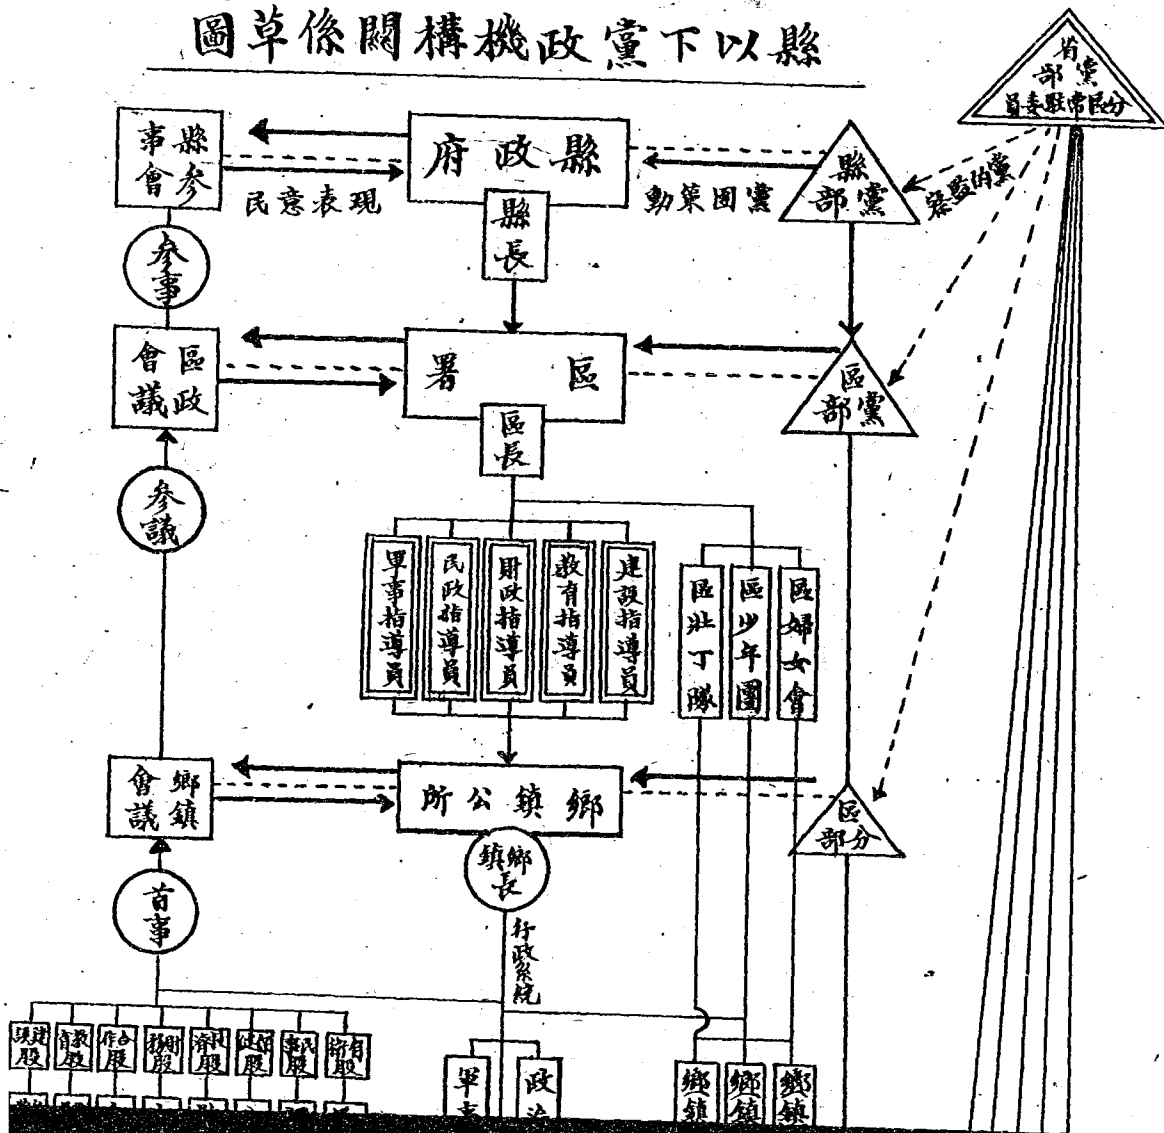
圖草係關構機政黨下以縣

省黨部
分民常駐委員

縣參事會

縣政府

縣長

民意表現

黨團策動

縣黨部

黨的監察

參事

區政會議

區署

區長

區黨部

參議

軍事指導員

民政指導員

財政指導員

教育指導員

建設指導員

區壯丁隊

區少年團

區婦女會

鄉鎮會議

鄉鎮公所

鄉鎮長

區分部

首事

行政系統

現計股

教育股

合作股

財務股

濟民股

建設股

民事股

自治股

軍事

政治

鄉鎮

鄉鎮

鄉鎮